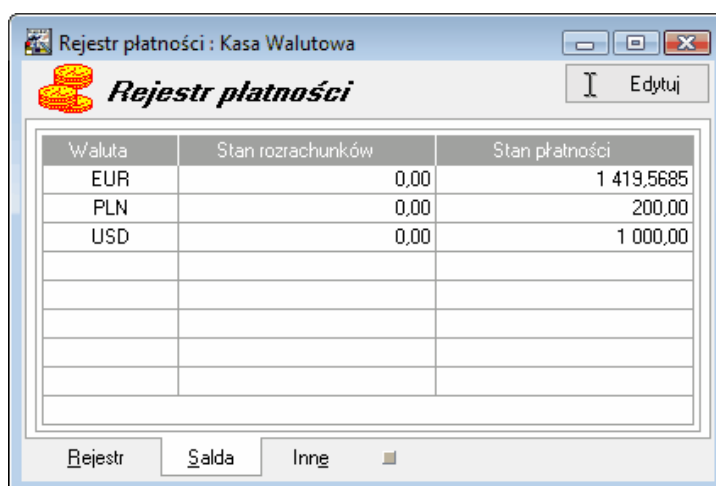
Rejestr płatności : Kasa Walutowa

Rejestr płatności

Edytuj

| Waluta | Stan rozrachunków | Stan płatności |
|---|---|---|
| EUR | 0,00 | 1 419,5685 |
| PLN | 0,00 | 200,00 |
| USD | 0,00 | 1 000,00 |
| | | |
| | | |
| | | |
| | | |
| | | |

Rejestr Salda Inne